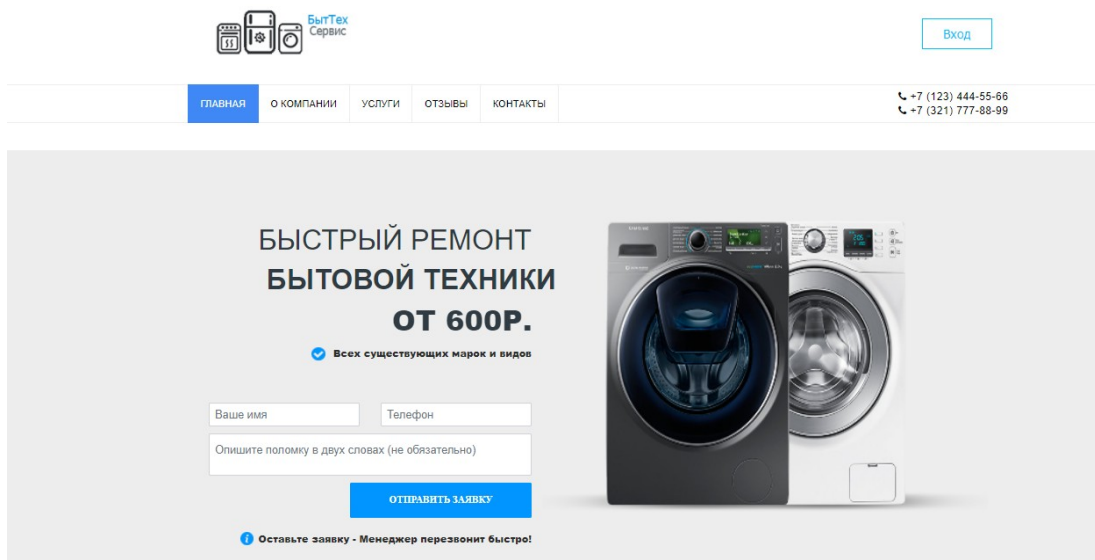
БытТех
Сервис

Вход

ГЛАВНАЯ
О КОМПАНИИ
УСЛУГИ
ОТЗЫВЫ
КОНТАКТЫ

+7 (123) 444-55-66
+7 (321) 777-88-99

БЫСТРЫЙ РЕМОНТ
БЫТОВОЙ ТЕХНИКИ
ОТ 600Р.

Всех существующих марок и видов

Ваше имя
Телефон
Опишите поломку в двух словах (не обязательно)

ОТПРАВИТЬ ЗАЯВКУ

Оставьте заявку - Менеджер перезвонит быстро!